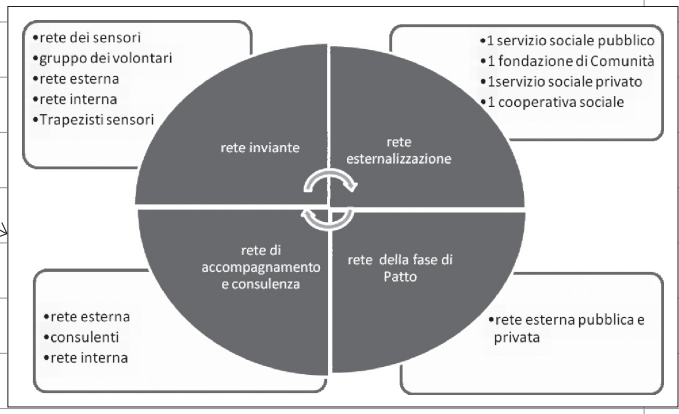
•rete dei sensori
•gruppo dei volontari
•rete esterna
•rete interna
•Trapezisti sensori

•1 servizio sociale pubblico
•1 fondazione di Comunità
•1servizio sociale privato
•1 cooperativa sociale

rete inviante

rete esternalizzazione

rete di accompagnamento e consulenza

rete della fase di Patto

•rete esterna
•consulenti
•rete interna

•rete esterna pubblica e privata